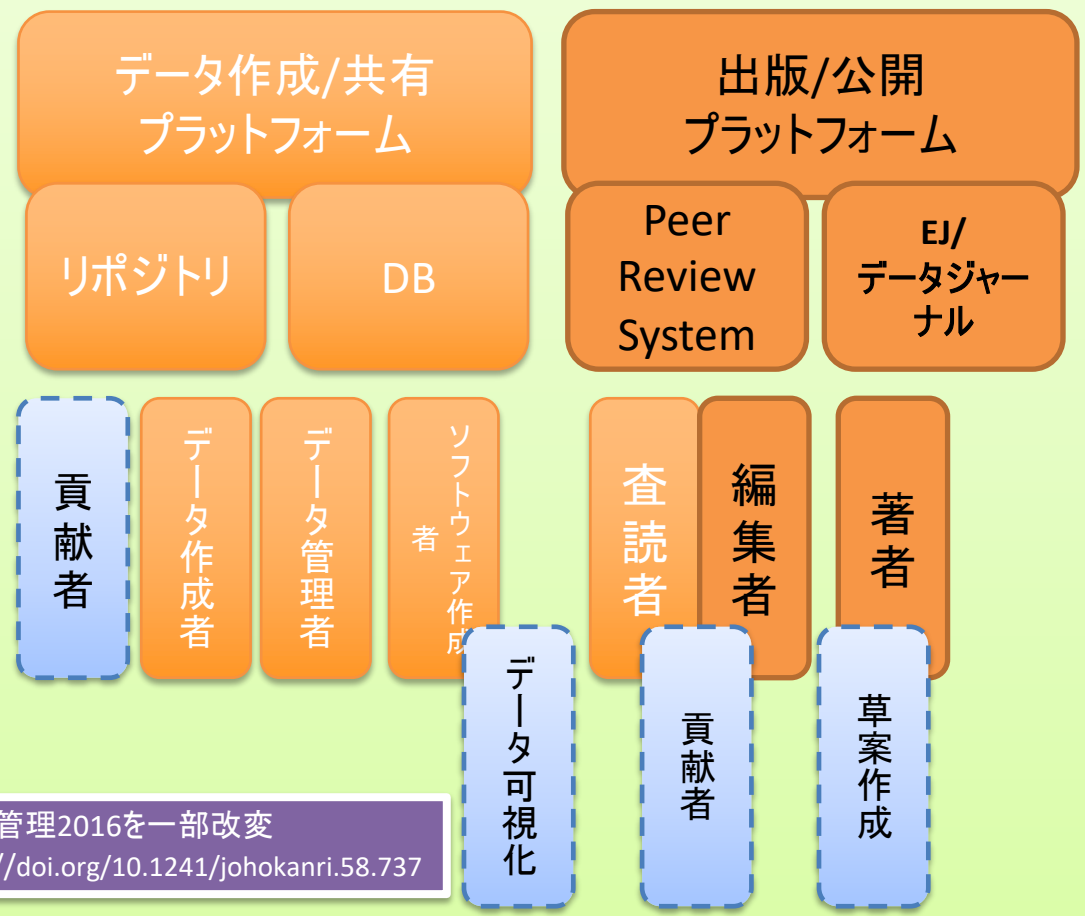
データ作成/共有
プラットフォーム

出版/公開
プラットフォーム

リポジトリ

DB

Peer Review System

EJ/
データジャーナル

貢献者

データ作成者

データ管理者

ソフトウェア作成者

査読者

編集者

著者

データ可視化

貢献者

草案作成

管理2016を一部改変
//doi.org/10.1241/johokanri.58.737